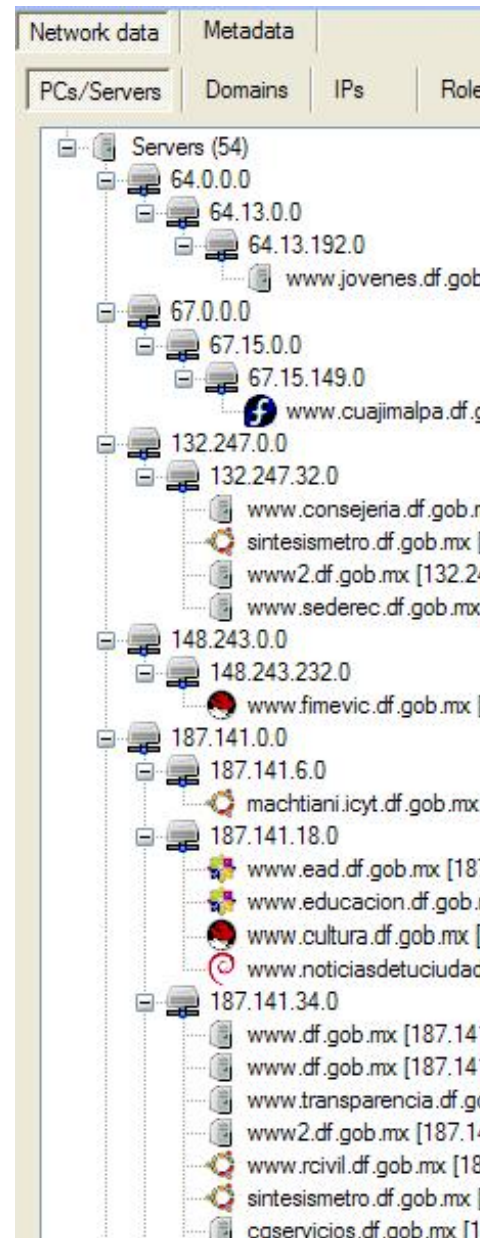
Network data | Metadata

PCs/Servers | Domains | IPs | Role

Servers (54)
64.0.0.0
64.13.0.0
64.13.192.0
www.jovenes.df.gob
67.0.0.0
67.15.0.0
67.15.149.0
www.cuajimalpa.df.g
132.247.0.0
132.247.32.0
www.consejeria.df.gob.
sintesismetro.df.gob.mx [
www2.df.gob.mx [132.2
www.sederec.df.gob.mx
148.243.0.0
148.243.232.0
www.fimevic.df.gob.mx [
187.141.0.0
187.141.6.0
machtiani.icyt.df.gob.mx
187.141.18.0
www.ead.df.gob.mx [18
www.educacion.df.gob.
www.cultura.df.gob.mx [
www.noticiasdetuciudad
187.141.34.0
www.df.gob.mx [187.14
www.df.gob.mx [187.14
www.transparencia.df.g
www2.df.gob.mx [187.1
www.rcivil.df.gob.mx [1
sintesismetro.df.gob.mx [
cgservicios.df.gob.mx [1